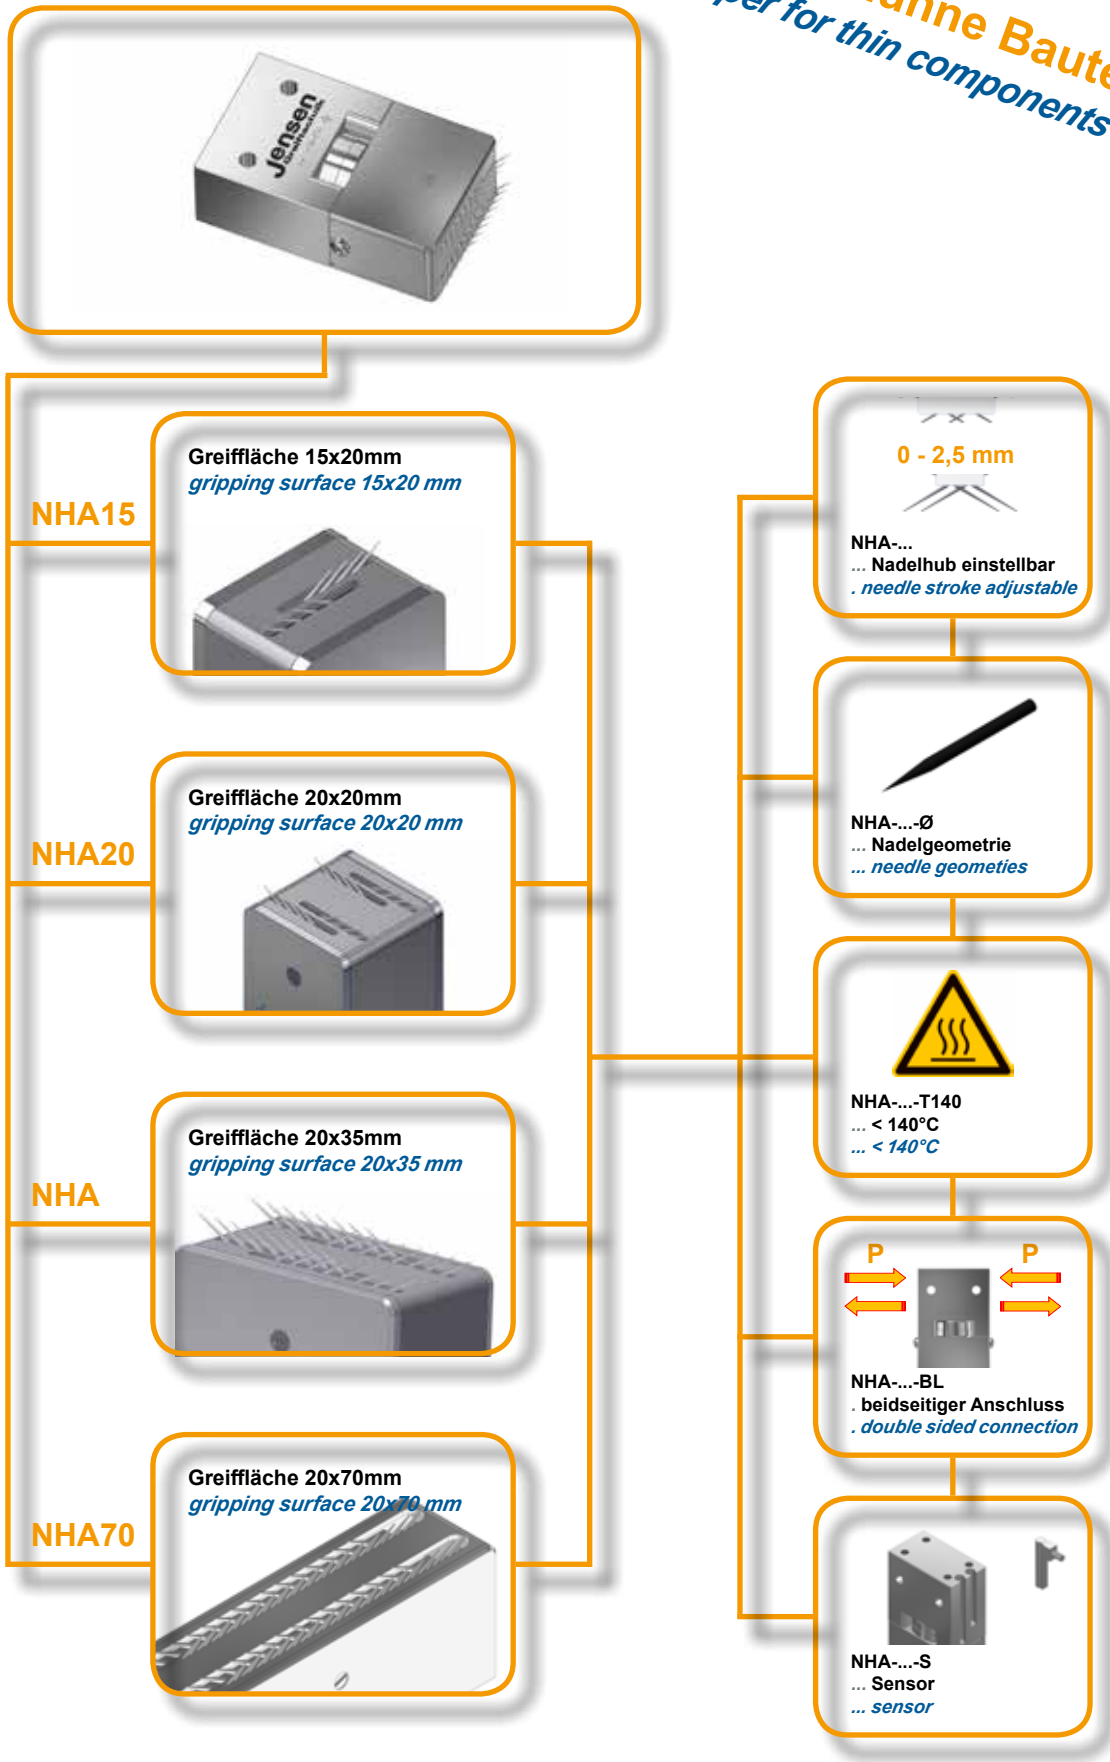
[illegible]nne Baute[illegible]
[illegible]er for thin components

Jensen

NHA15

Greiffläche 15x20mm
gripping surface 15x20 mm

NHA20

Greiffläche 20x20mm
gripping surface 20x20 mm

NHA

Greiffläche 20x35mm
gripping surface 20x35 mm

NHA70

Greiffläche 20x70mm
gripping surface 20x70 mm

0 - 2,5 mm

NHA-...
... Nadelhub einstellbar
. needle stroke adjustable

NHA-...-Ø
... Nadelgeometrie
... needle geometies

NHA-...-T140
... < 140°C
... < 140°C

P P

NHA-...-BL
. beidseitiger Anschluss
. double sided connection

NHA-...-S
... Sensor
... sensor